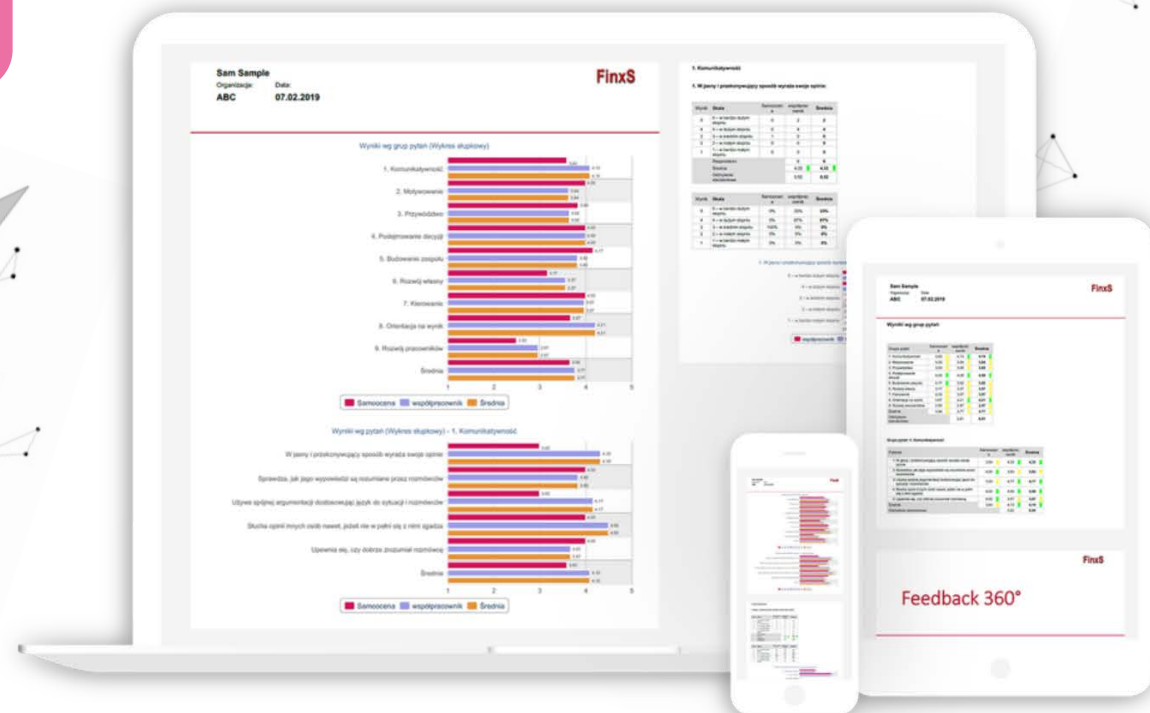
Sam Sample
Organizacja: Data:
ABC 07.02.2019

FinxS

Wyniki wg grup pytań (Wykres słupkowy)

1. Komunikatywność
2. Motywowanie
3. Przywództwo
4. Podejmowanie decyzji
5. Budowanie zespołu
6. Rozwój własny
7. Kierowanie
8. Orientacja na wynik
9. Rozwój pracowników
Średnia

1 2 3 4 5

Samoocena współpracownik Średnia

Wyniki wg pytań (Wykres słupkowy) - 1. Komunikatywność

W jasny i przekonywujący sposób wyraża swoje opinie
Sprawdza, jak jego wypowiedzi są rozumiane przez rozmówców
Używa spójnej argumentacji dostosowującej język do sytuacji i rozmówców
Słucha opinii innych osób nawet, jeżeli nie w pełni się z nimi zgadza
Upewnia się, czy dobrze zrozumiał rozmówcę
Średnia

1 2 3 4 5

Samoocena współpracownik Średnia

1. Komunikatywność

1. W jasny i przekonywujący sposób wyraża swoje opinie

Sam Sample
ABC 07.02.2019

FinxS

Wyniki wg grup pytań

FinxS

Feedback 360°